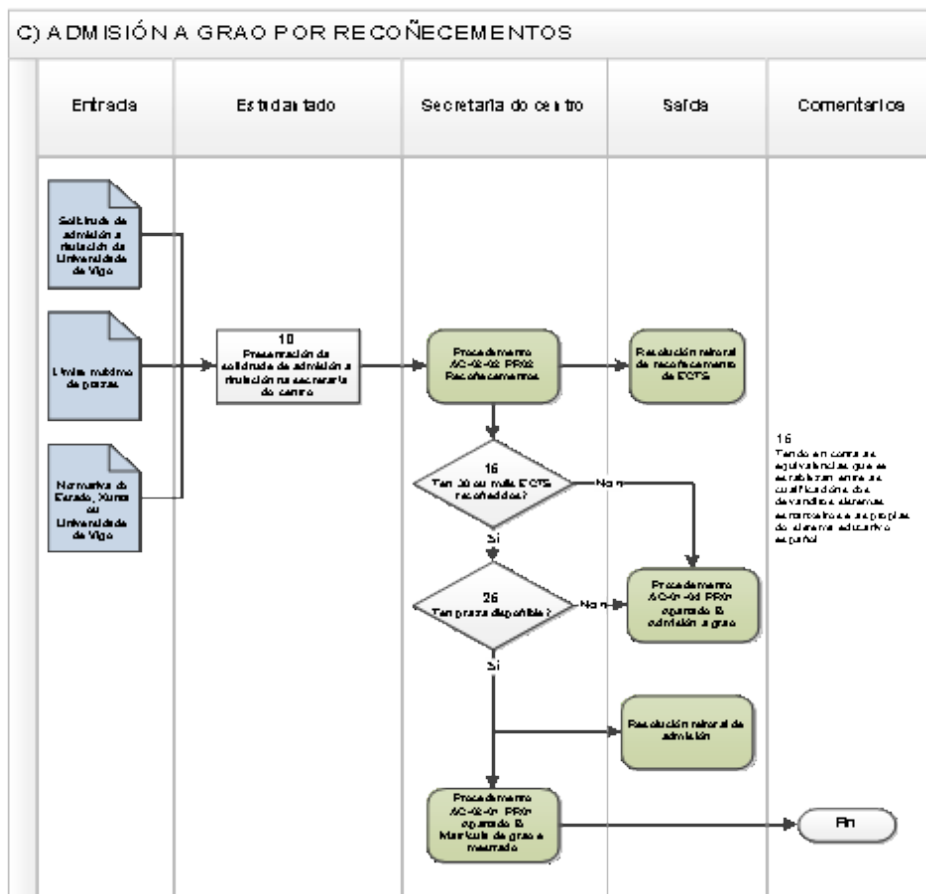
C) ADMISIÓN A GRAO POR RECOÑECEMENTOS

Entrada

Estudantado

Secretaría do centro

Saída

Comentarios

Solicitude de admisión a titulación da Universidade de Vigo

Límite máximo de prazas

Normativa do Estado, Xunta ou Universidade de Vigo

10
Presentación da solicitude de admisión a titulación na secretaría do centro

Procedemento AC-02-02 PR02 Recoñecementos

Resolución reitoral de recoñecemento de ECTS

16
Ten 30 ou máis ECTS recoñecidos?

Non

Si

26
Ten praza dispoñible?

Non

Si

Procedemento AC-01-02 PR01 apartado B admisión a grao

Resolución reitoral de admisión

Procedemento AC-02-01 PR01 apartado B Matrícula de grao e mestrado

Fin

16
Tendo en conta as equivalencias que se establezan entre as cualificacións dos devanditos sistemas estranxeiros e as propias do sistema educativo español